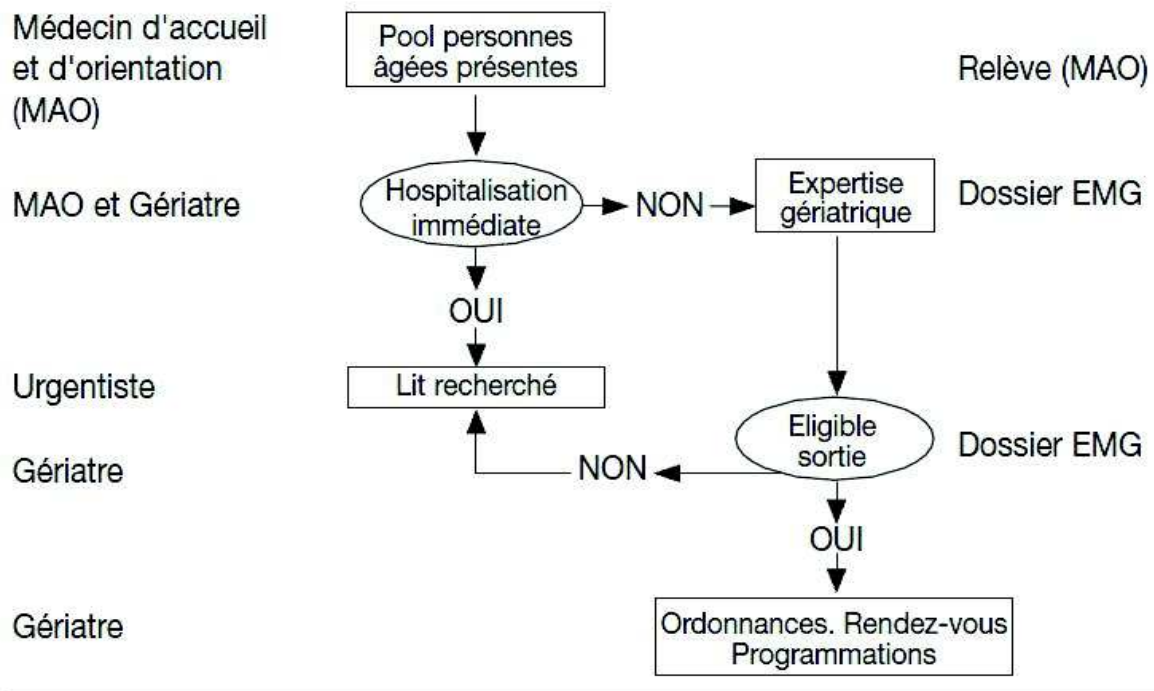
Médecin d'accueil et d'orientation (MAO)

Pool personnes âgées présentes

Relève (MAO)

MAO et Gériatre

Hospitalisation immédiate

NON

Expertise gériatrique

Dossier EMG

OUI

Urgentiste

Lit recherché

Eligible sortie

Dossier EMG

Gériatre

NON

OUI

Gériatre

Ordonnances. Rendez-vous Programmations